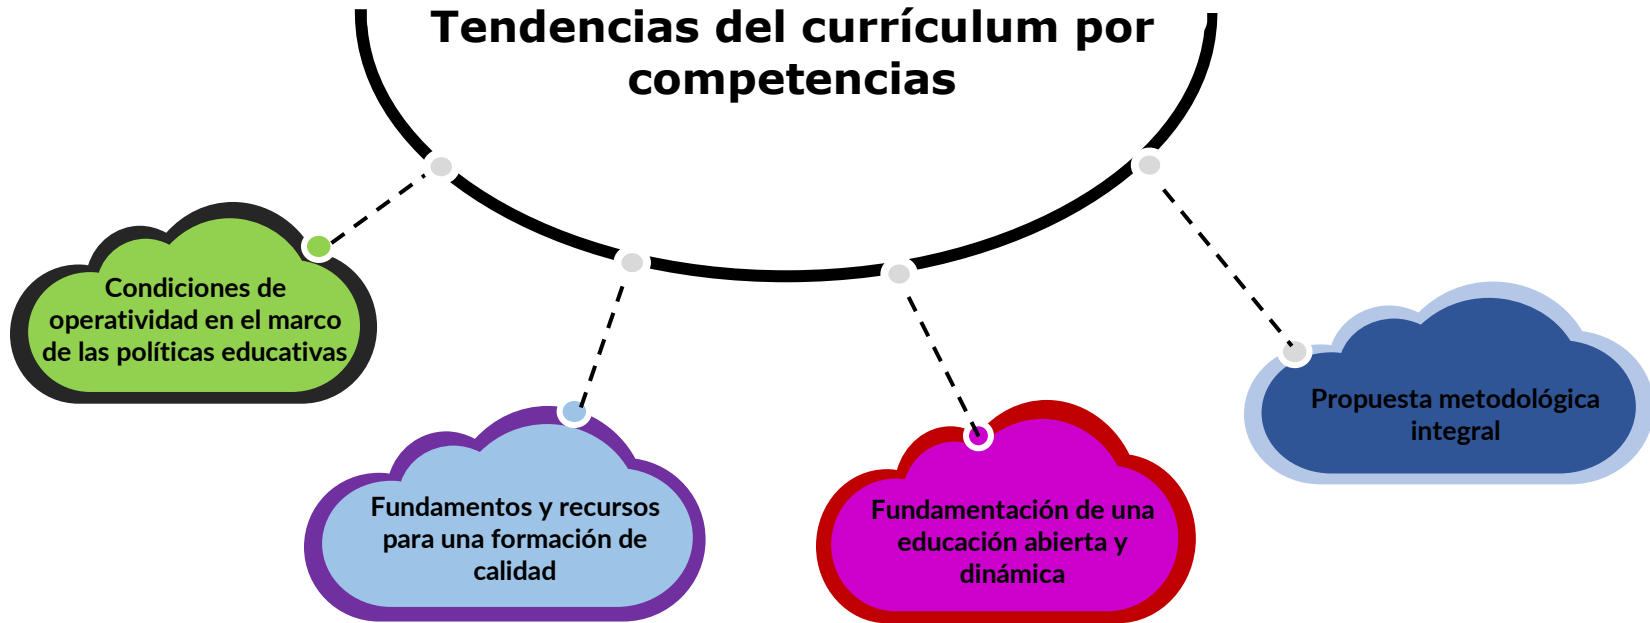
Tendencias del currículum por competencias

Condiciones de operatividad en el marco de las políticas educativas

Fundamentos y recursos para una formación de calidad

Fundamentación de una educación abierta y dinámica

Propuesta metodológica integral